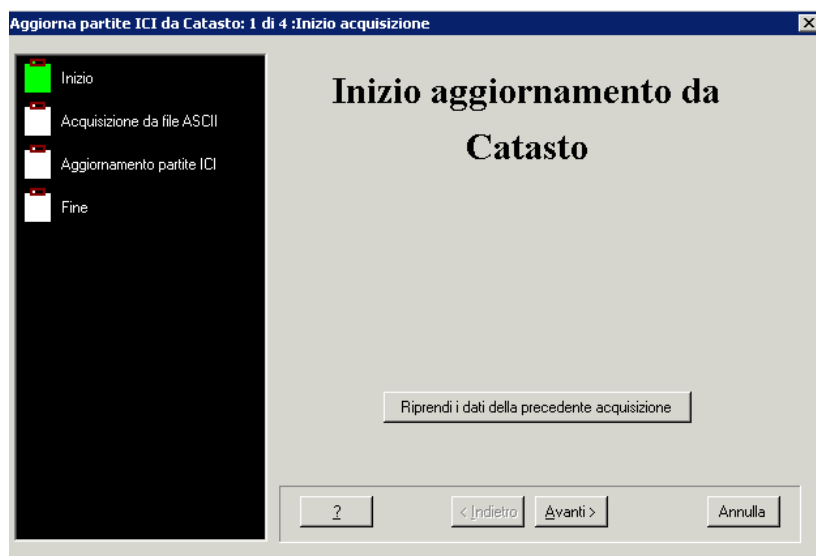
Aggiorna partite ICI da Catasto: 1 di 4 :Inizio acquisizione

Inizio

Acquisizione da file ASCII

Aggiornamento partite ICI

Fine

Inizio aggiornamento da Catasto

Riprendi i dati della precedente acquisizione

?

< Indietro

Avanti >

Annulla